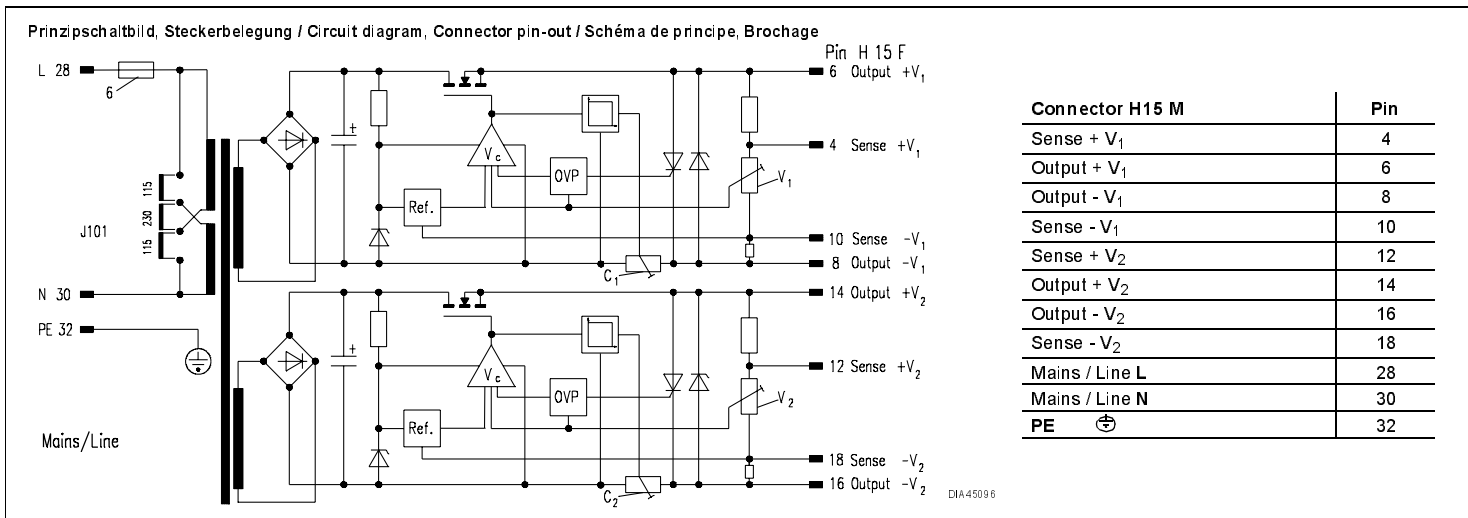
Prinzipschaltbild, Steckerbelegung / Circuit diagram, Connector pin-out / Schéma de principe, Brochage

Pin H 15 F

L 28

6

J101

115

230

115

N 30

PE 32

Mains/Line

+

$V_c$

OVP

Ref.

$C_1$

$V_1$

+

$V_c$

OVP

Ref.

$C_2$

$V_2$

6 Output $+V_1$

4 Sense $+V_1$

10 Sense $-V_1$

8 Output $-V_1$

14 Output $+V_2$

12 Sense $+V_2$

18 Sense $-V_2$

16 Output $-V_2$

DIA45096

| Connector H15 M | Pin |
|---|---|
| Sense + $V_1$ | 4 |
| Output + $V_1$ | 6 |
| Output - $V_1$ | 8 |
| Sense - $V_1$ | 10 |
| Sense + $V_2$ | 12 |
| Output + $V_2$ | 14 |
| Output - $V_2$ | 16 |
| Sense - $V_2$ | 18 |
| Mains / Line **L** | 28 |
| Mains / Line **N** | 30 |
| **PE** | 32 |